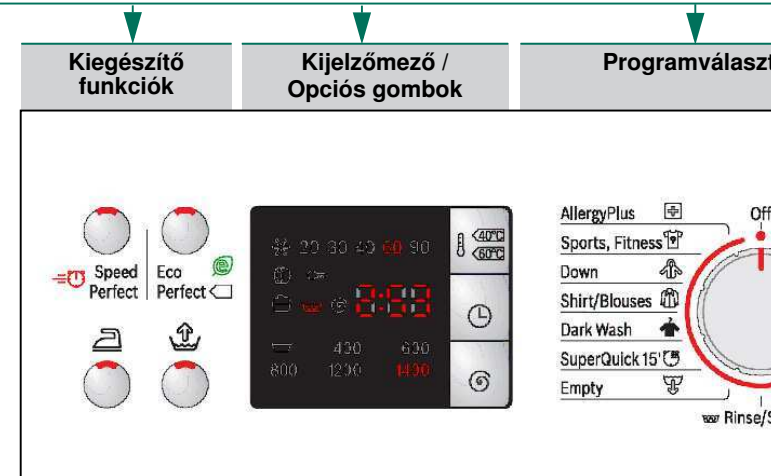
Kiegészítő funkciók

Kijelzőmező / Opciós gombok

Programválaszt

Speed Perfect

Eco Perfect

20 30 40 60 90

40°C 60°C

8:88

430 630

800 1200 1400

AllergyPlus

Sports, Fitness

Down

Shirt/Blouses

Dark Wash

SuperQuick 15'

Empty

Off

Rinse/S